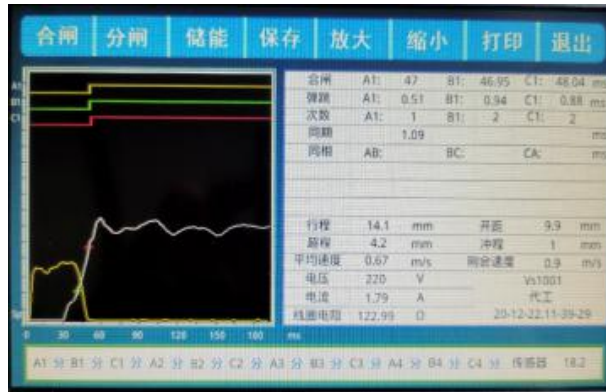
合闸 分闸 储能 保存 放大 缩小 打印 退出

A1
B1
C1

0 30 60 90 120 150 180 ms

| 合闸 | A1: | 47 | B1: | 46.95 | C1: | 48.04 | ms |
|---|---|---|---|---|---|---|---|
| 弹跳 | A1: | 0.51 | B1: | 0.94 | C1: | 0.88 | ms |
| 次数 | A1: | 1 | B1: | 2 | C1: | 2 | |
| 同期 | | 1.09 | | | | | ms |
| 同相 | AB: | | BC: | | CA: | | ms |

| 行程 | 14.1 | mm | 开距 | 9.9 | mm |
|---|---|---|---|---|---|
| 超程 | 4.2 | mm | 冲程 | 1 | mm |
| 平均速度 | 0.67 | m/s | 刚合速度 | 0.9 | m/s |
| 电压 | 220 | V | | Vs1001 | |
| 电流 | 1.79 | A | | 代工 | |
| 线圈电阻 | 122.99 | Ω | | 20-12-22 11-39-29 | |

A1 分 B1 分 C1 分 A2 分 B2 分 C2 分 A3 分 B3 分 C3 分 A4 分 B4 分 C4 分 传感器 18.2